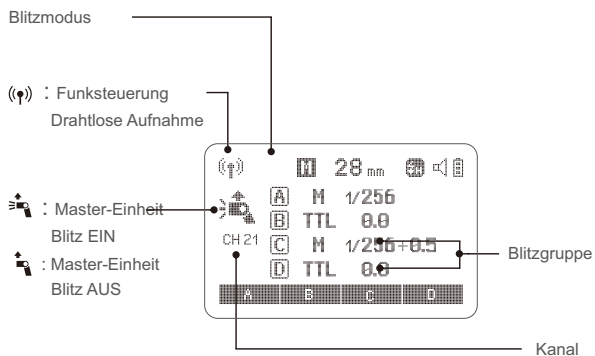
Blitzmodus

((•)) : Funksteuerung
Drahtlose Aufnahme

: Master-Einheit
Blitz EIN

: Master-Einheit
Blitz AUS

((•)) M 28mm

CH 21

A M 1/256
B TTL 0.0
C M 1/256+0.5
D TTL 0.0

A B C D

Blitzgruppe

Kanal